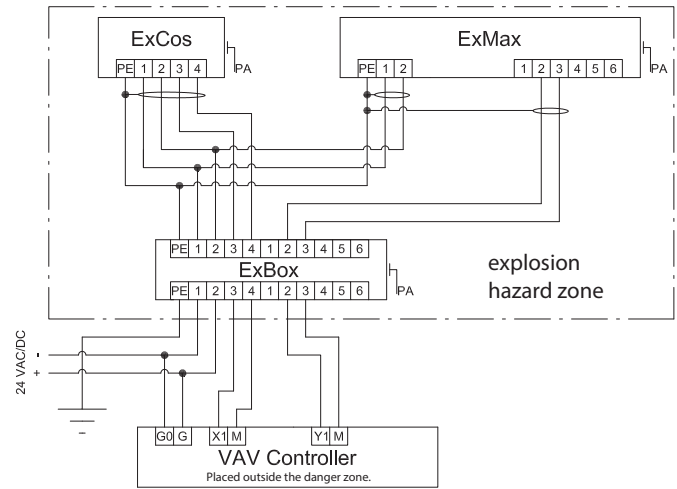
ExCos

PE 1 2 3 4

PA

ExMax

PE 1 2

1 2 3 4 5 6

PA

PE 1 2 3 4 1 2 3 4 5 6

ExBox

PE 1 2 3 4 1 2 3 4 5 6

PA

explosion hazard zone

24 VAC/DC

-

+

G0 G

X1 M

Y1 M

VAV Controller

Placed outside the danger zone.